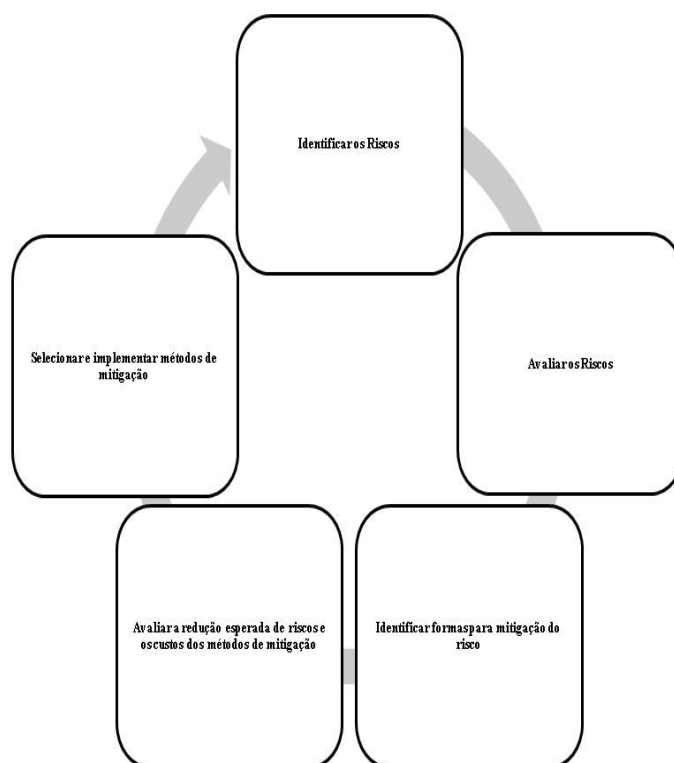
Identificar os Riscos

Avaliar os Riscos

Identificar formas para mitigação do risco

Avaliar a redução esperada de riscos e os custos dos métodos de mitigação

Selecionar e implementar métodos de mitigação